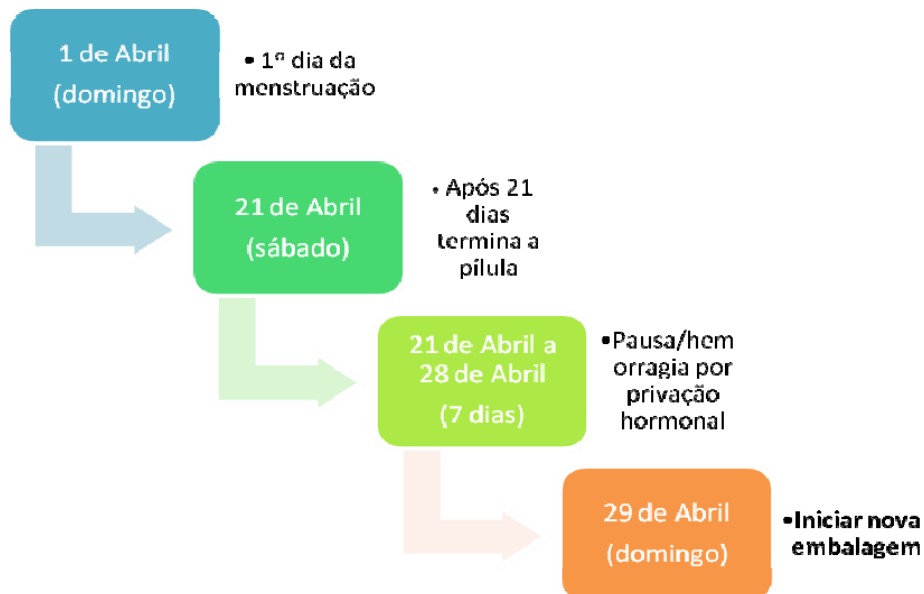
1 de Abril (domingo)

• 1º dia da menstruação

21 de Abril (sábado)

• Após 21 dias termina a pílula

21 de Abril a 28 de Abril (7 dias)

•Pausa/hemorragia por privação hormonal

29 de Abril (domingo)

•Iniciar nova embalagem